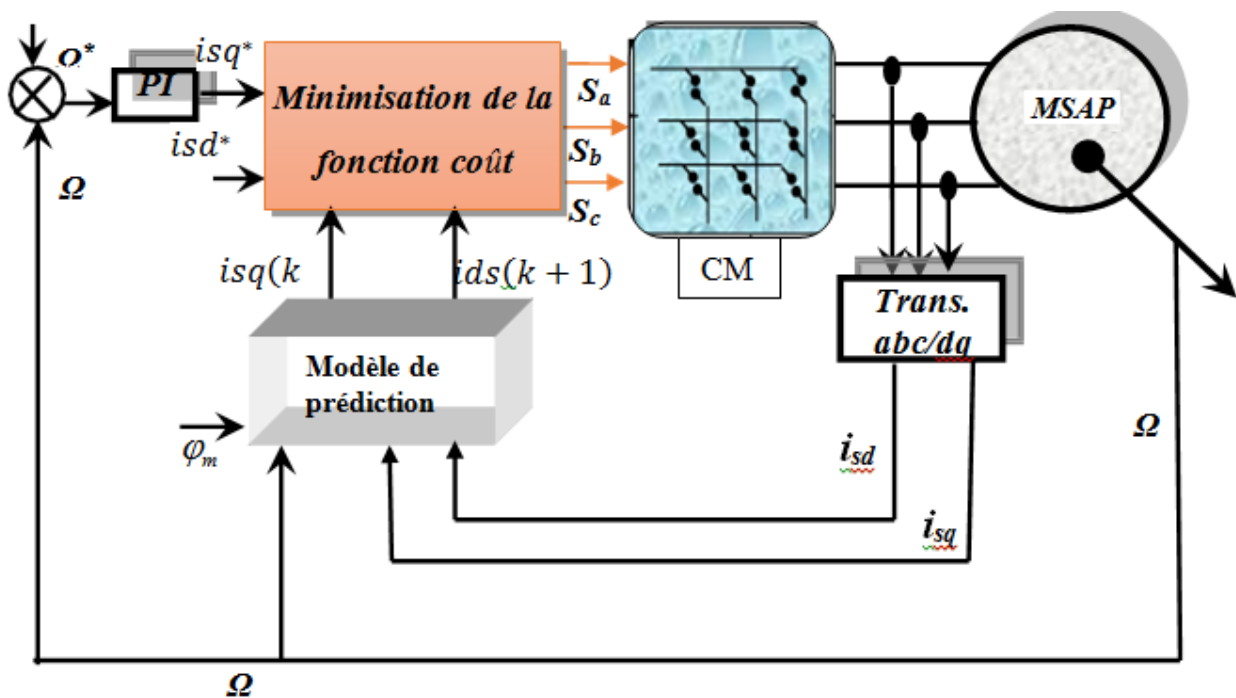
$\Omega^*$

PI

$isq^*$

$isd^*$

$\Omega$

Minimisation de la fonction coût

$S_a$

$S_b$

$S_c$

CM

MSAP

Trans. abc/dq

$isq(k$

$ids(k+1)$

Modèle de prédiction

$\varphi_m$

$i_{sd}$

$i_{sq}$

$\Omega$

$\Omega$